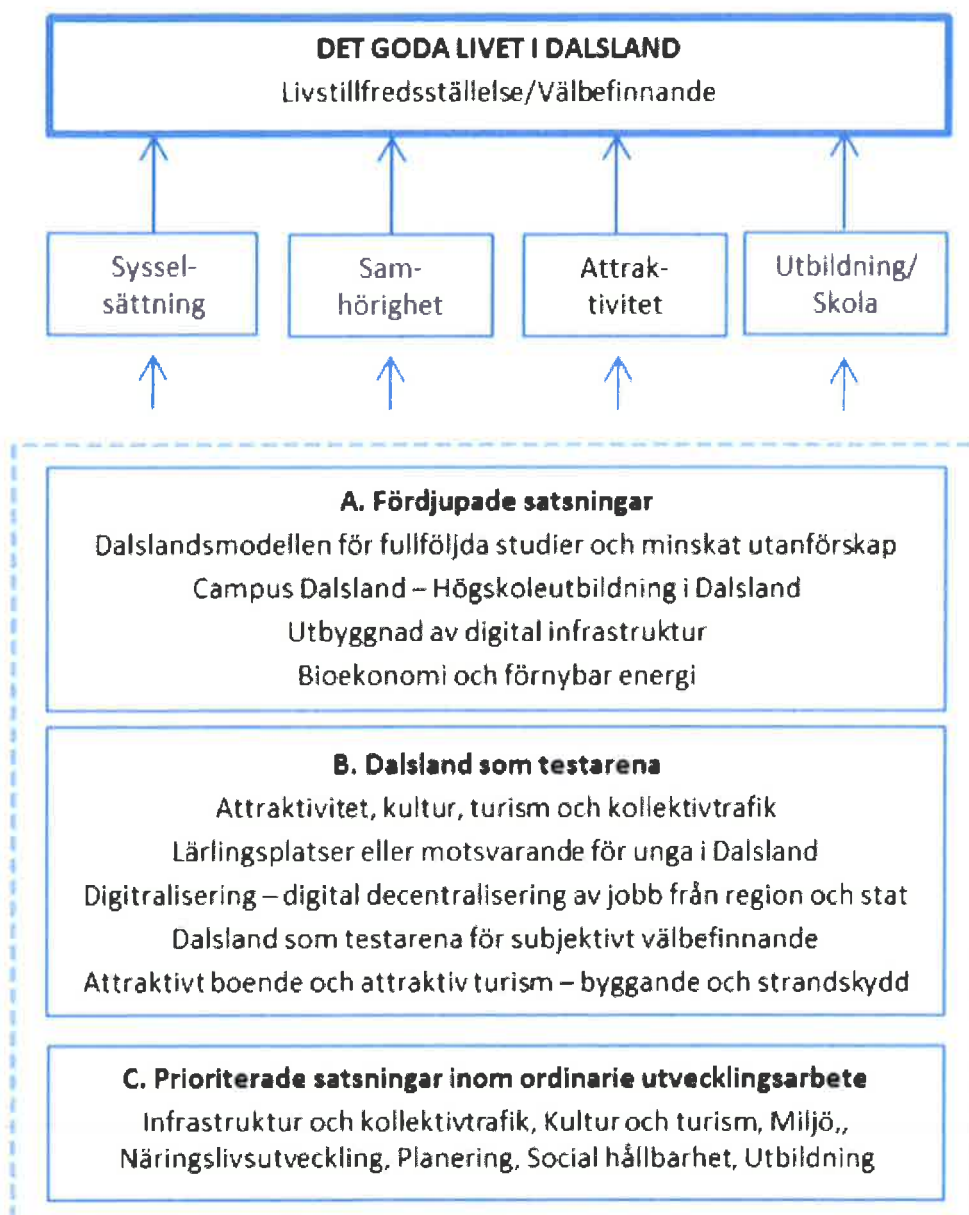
DET GODA LIVET I DALSLAND
Livstillfredsställelse/Välbefinnande

Syssel-
sättning

Sam-
hörighet

Attrak-
tivitet

Utbildning/
Skola

A. Fördjupade satsningar
Dalslandsmodellen för fullföljda studier och minskat utanförskap
Campus Dalsland – Högskoleutbildning i Dalsland
Utbyggnad av digital infrastruktur
Bioekonomi och förnybar energi

B. Dalsland som testarena
Attraktivitet, kultur, turism och kollektivtrafik
Lärlingsplatser eller motsvarande för unga i Dalsland
Digitralisering – digital decentralisering av jobb från region och stat
Dalsland som testarena för subjektivt välbefinnande
Attraktivt boende och attraktiv turism – byggande och strandskydd

C. Prioriterade satsningar inom ordinarie utvecklingsarbete
Infrastruktur och kollektivtrafik, Kultur och turism, Miljö,,
Näringslivsutveckling, Planering, Social hållbarhet, Utbildning